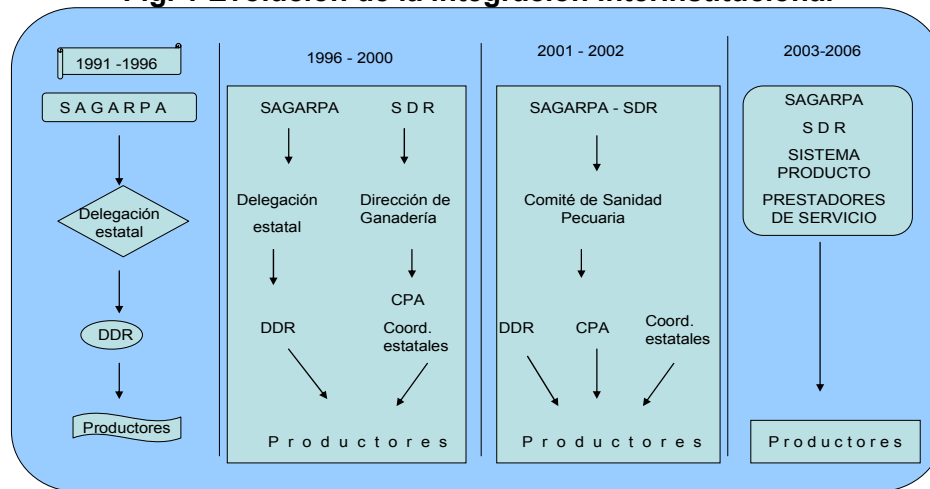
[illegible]

1991 -1996

S A G A R P A

Delegación estatal

DDR

Productores

1996 - 2000

SAGARPA

S D R

Delegación estatal

Dirección de Ganadería

CPA

DDR

Coord. estatales

P r o d u c t o r e s

2001 - 2002

SAGARPA - SDR

Comité de Sanidad Pecuaria

DDR

CPA

Coord. estatales

P r o d u c t o r e s

2003-2006

SAGARPA

S D R

SISTEMA PRODUCTO

PRESTADORES DE SERVICIO

P r o d u c t o r e s